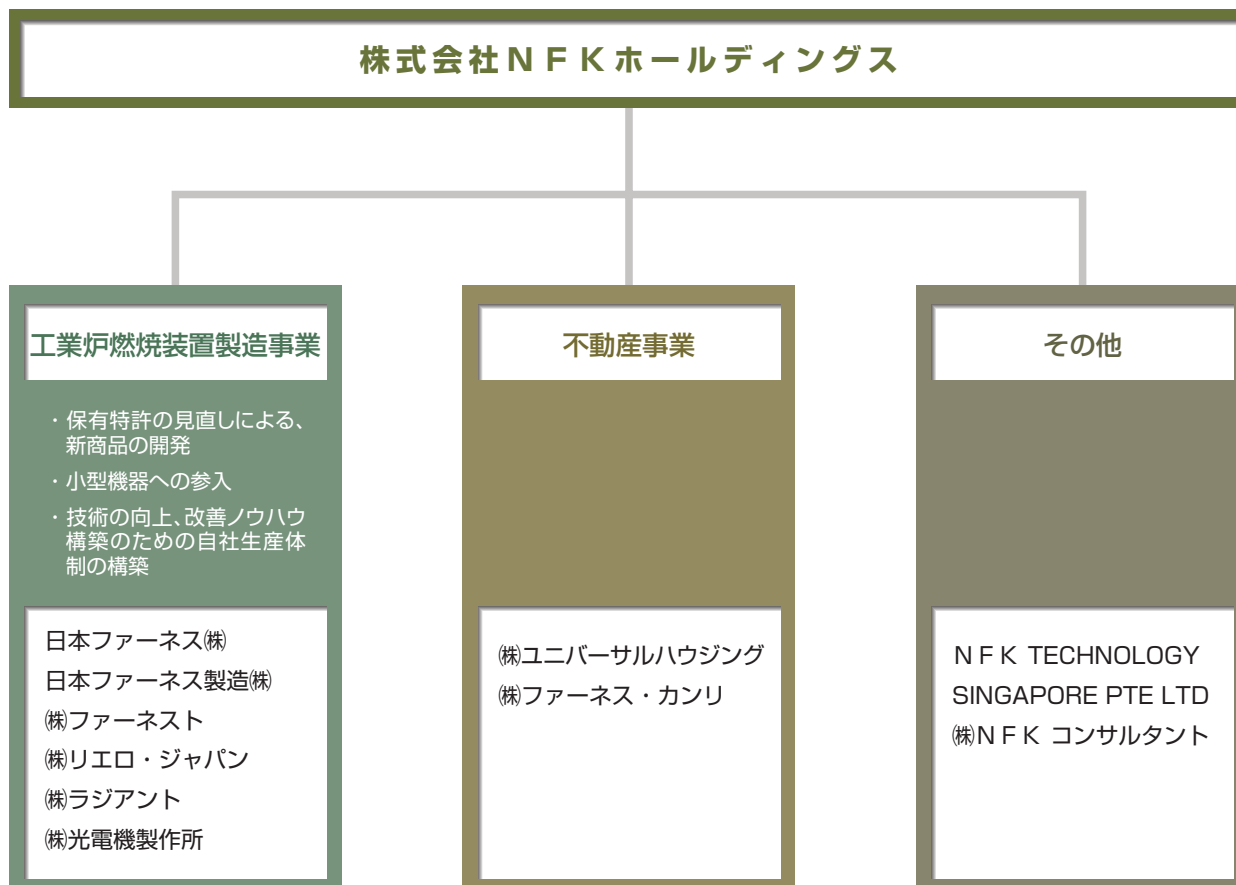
株式会社ＮＦＫホールディングス

工業炉燃焼装置製造事業

・保有特許の見直しによる、新商品の開発

・小型機器への参入

・技術の向上、改善ノウハウ構築のための自社生産体制の構築

日本ファーネス㈱
日本ファーネス製造㈱
㈱ファーネスト
㈱リエロ・ジャパン
㈱ラジアント
㈱光電機製作所

不動産事業

㈱ユニバーサルハウジング
㈱ファーネス・カンリ

その他

ＮＦＫ TECHNOLOGY SINGAPORE PTE LTD
㈱ＮＦＫ コンサルタント